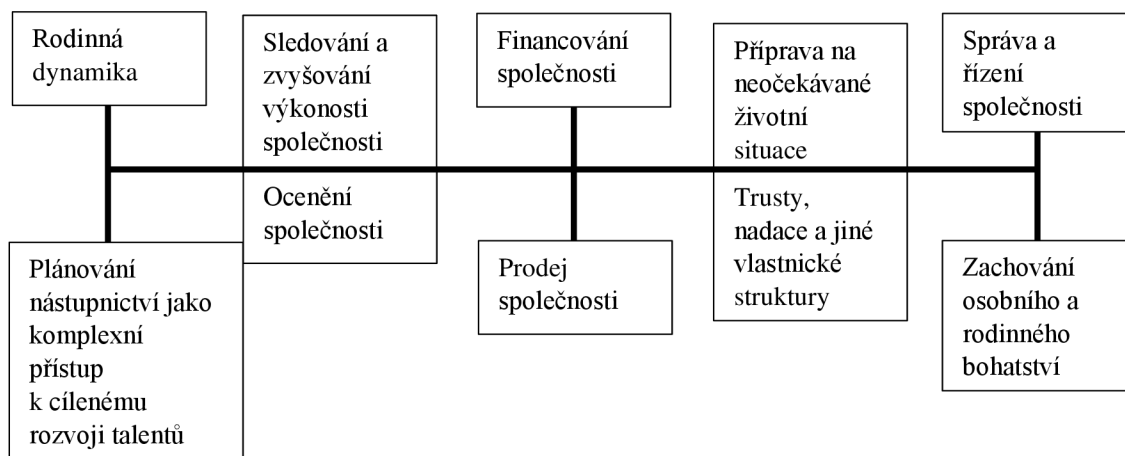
Rodinná dynamika

Sledování a zvyšování výkonosti společnosti

Financování společnosti

Příprava na neočekávané životní situace

Správa a řízení společnosti

Ocenění společnosti

Trusty, nadace a jiné vlastnické struktury

Plánování nástupnictví jako komplexní přístup k cílenému rozvoji talentů

Prodej společnosti

Zachování osobního a rodinného bohatství